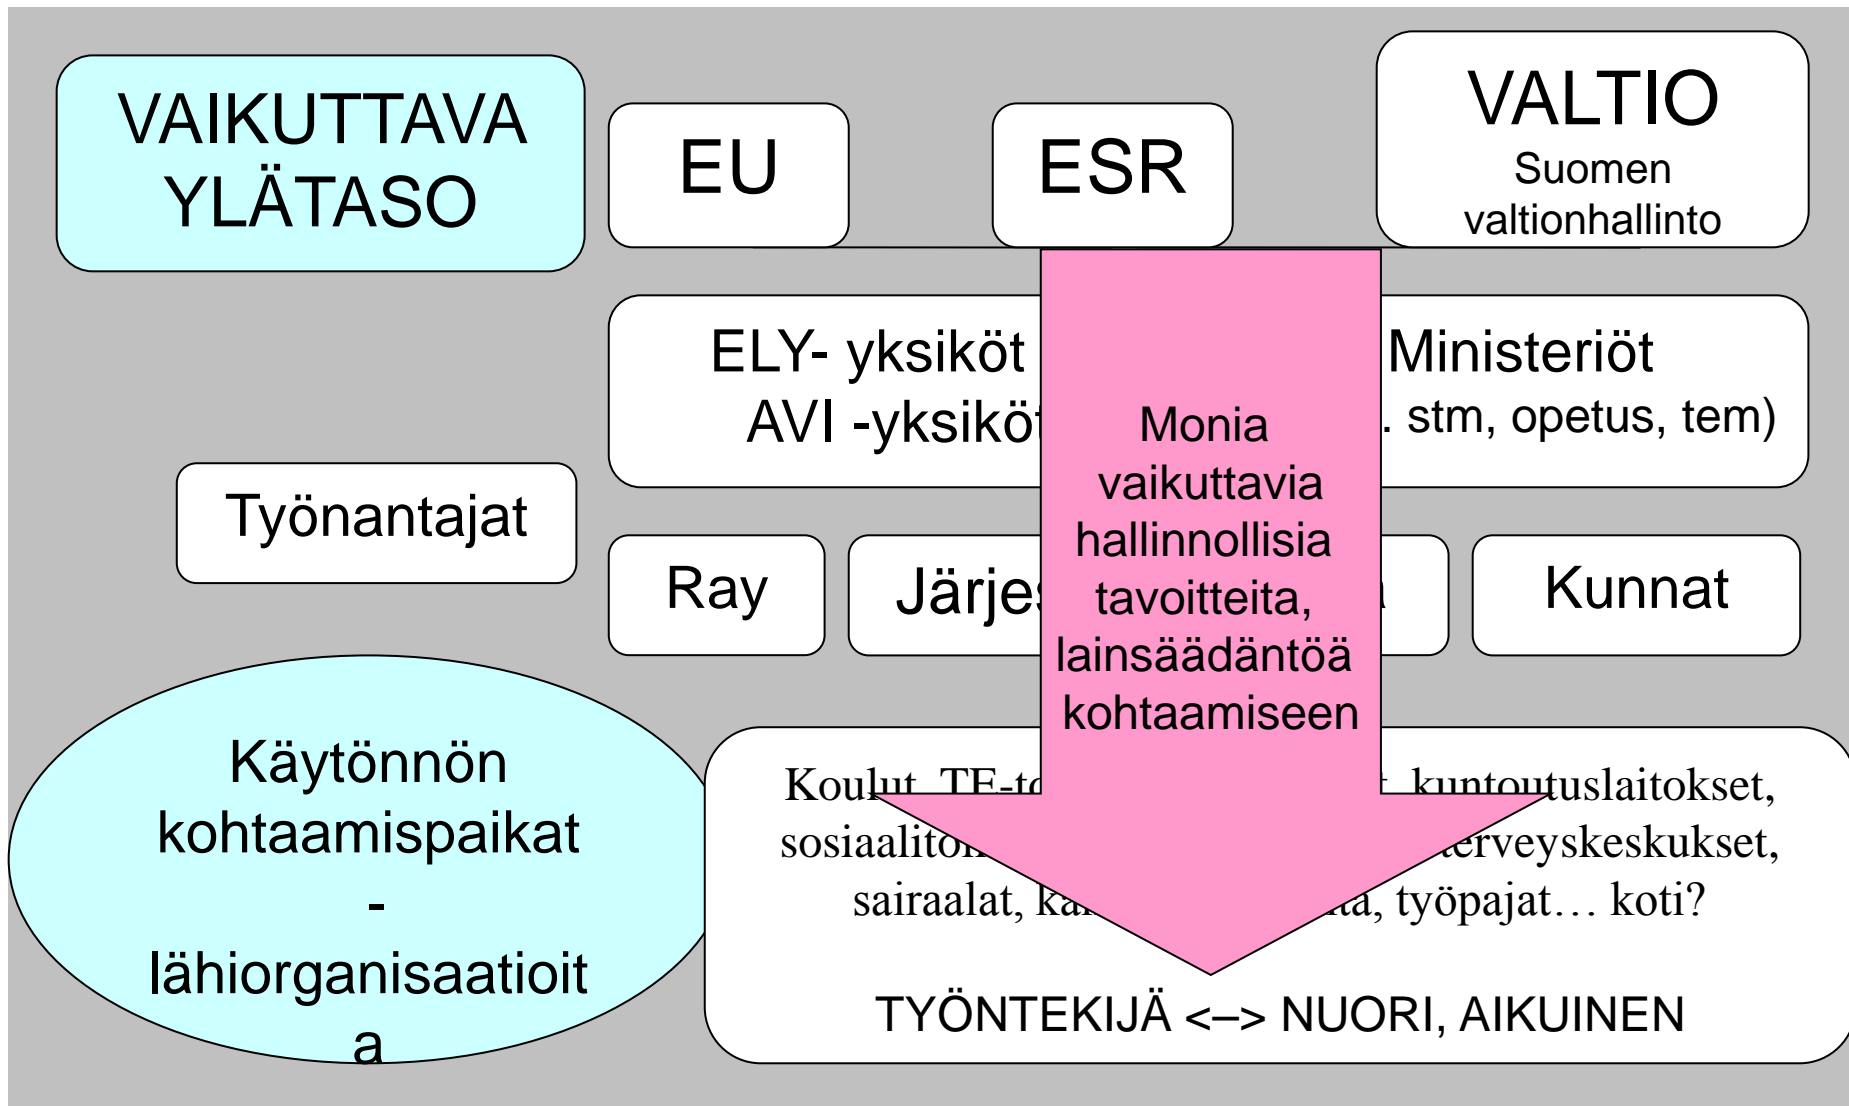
VAIKUTTAVA YLÄTASO

EU

ESR

VALTIO
Suomen valtionhallinto

ELY- yksiköt
AVI -yksiköt

Ministeriöt
. stm, opetus, tem)

Työnantajat

Ray

Järjes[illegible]

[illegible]

Kunnat

Monia vaikuttavia hallinnollisia tavoitteita, lainsäädäntöä kohtaamiseen

Käytönnön kohtaamispaikat - lähiorganisaatioit a

Koulut, TE-to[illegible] kuntoutuslaitokset, sosiaalito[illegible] terveyskeskukset, sairaalat, ka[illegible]a, työpajat… koti?

TYÖNTEKIJÄ <–> NUORI, AIKUINEN